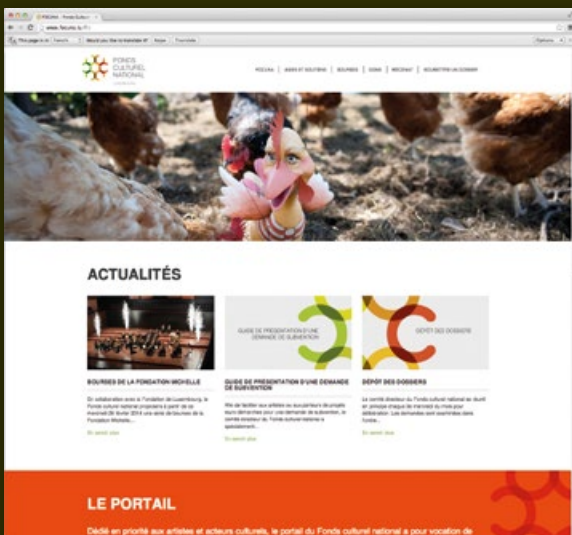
FONDS CULTUREL NATIONAL

FOCUNA | AIDES ET SOUTIENS | BOURSES | DONS | MÉCÉNAT | SOUMETTRE UN DOSSIER

ACTUALITÉS

GUIDE DE PRÉSENTATION D'UNE DEMANDE DE SUBVENTION

DÉPÔT DES DOSSIERS

BOURSES DE LA FONDATION MICHELLE

En collaboration avec la Fondation de Luxembourg, le Fonds culturel national proposera à partir de ce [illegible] une série de bourses de la Fondation Michelle...

En savoir plus

GUIDE DE PRÉSENTATION D'UNE DEMANDE DE SUBVENTION

Afin de faciliter aux artistes ou porteurs de projets leurs démarches pour une demande de subvention, le comité directeur du Fonds culturel national a spécialement...

En savoir plus

DÉPÔT DES DOSSIERS

Le comité directeur du Fonds culturel national se réunit en principe chaque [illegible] du mois pour délibération. Les demandes sont examinées dans l'ordre...

En savoir plus

LE PORTAIL

Dédié en priorité aux artistes et acteurs culturels, le portail du Fonds culturel national a pour vocation de